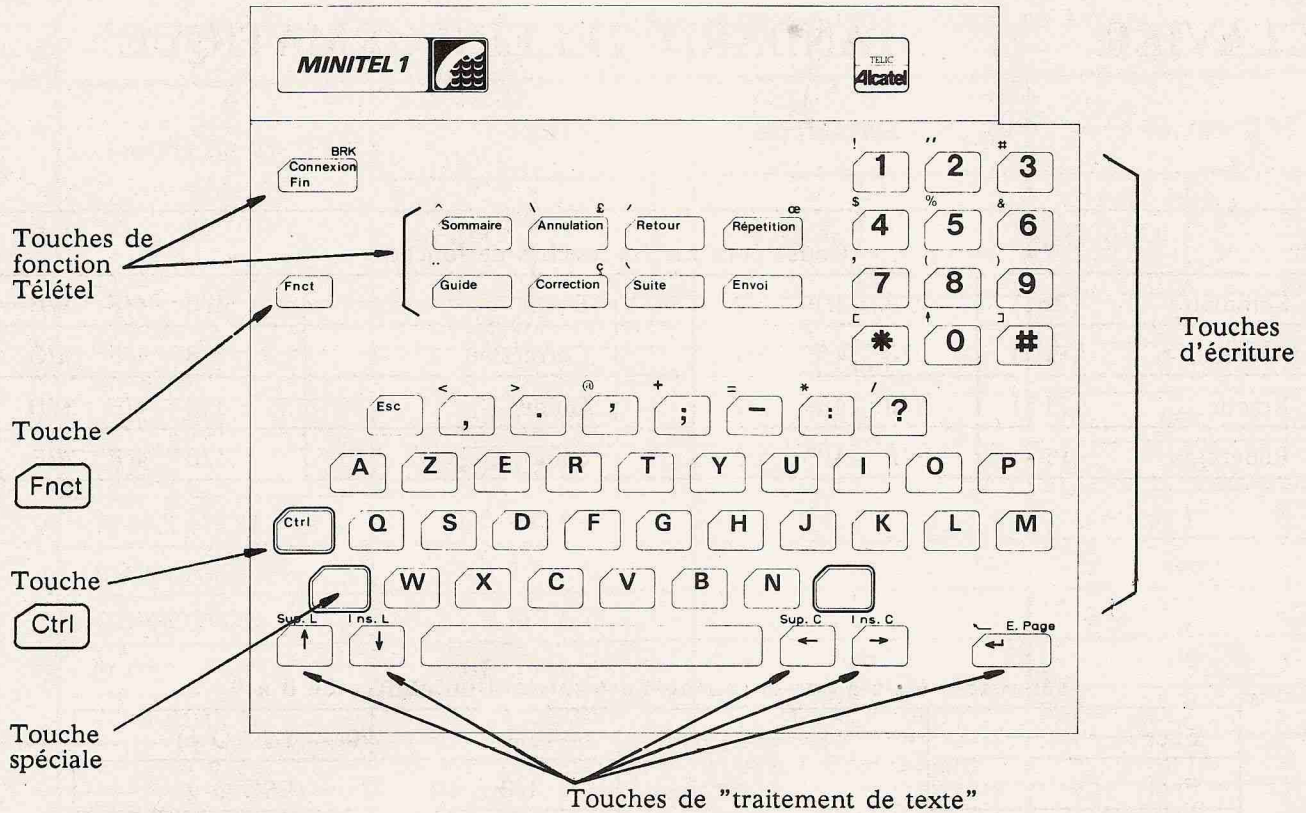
MINITEL 1

TELIC
Alcatel

BRK
Connexion
Fin

Touches de fonction Télétel

^ Sommaire
\ £ Annulation
/ Retour
œ Répétition
.. Guide
ç Correction
\ Suite
Envoi

Fnct

! 1
" 2
# 3
$ 4
% 5
& 6
' 7
( 8
) 9
[ *
↑ 0
] #

Touches d'écriture

Touche Fnct

Esc
< ,
> .
@ '
+ ;
= –
* :
/ ?

A Z E R T Y U I O P

Ctrl Q S D F G H J K L M

Touche Ctrl

W X C V B N

Sup. L ↑
Ins. L ↓
Sup. C ←
Ins. C →
E. Page ↵

Touche spéciale

Touches de "traitement de texte"